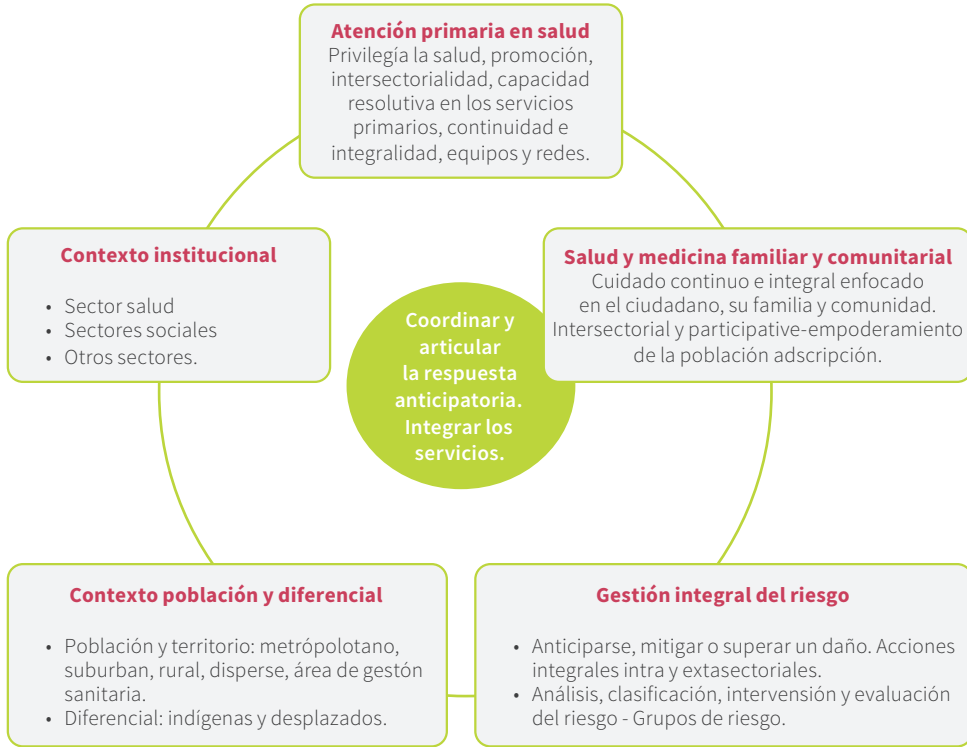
**Atención primaria en salud**
Privilegía la salud, promoción, intersectorialidad, capacidad resolutiva en los servicios primarios, continuidad e integralidad, equipos y redes.

**Contexto institucional**

- Sector salud
- Sectores sociales
- Otros sectores.

Coordinar y articular la respuesta anticipatoria. Integrar los servicios.

**Salud y medicina familiar y comunitarial**
Cuidado continuo e integral enfocado en el ciudadano, su familia y comunidad. Intersectorial y participative-empoderamiento de la población adscripción.

**Contexto población y diferencial**

- Población y territorio: metrópolotano, suburban, rural, disperse, área de gestón sanitaria.
- Diferencial: indígenas y desplazados.

**Gestión integral del riesgo**

- Anticiparse, mitigar o superar un daño. Acciones integrales intra y extasectoriales.
- Análisis, clasificación, intervensión y evaluación del riesgo - Grupos de riesgo.